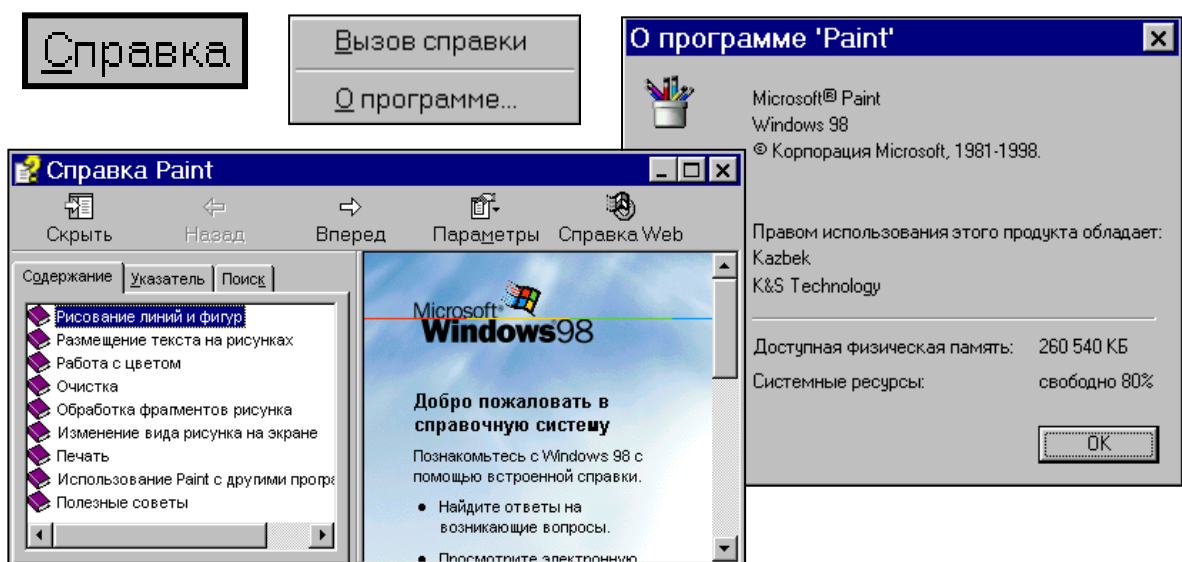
Справка

Вызов справки
О программе...

О программе 'Paint'

Microsoft® Paint
Windows 98
© Корпорация Microsoft, 1981-1998.

Правом использования этого продукта обладает:
Kazbek
K&S Technology

Доступная физическая память: 260 540 КБ
Системные ресурсы: свободно 80%

OK

Справка Paint

Скрыть Назад Вперед Параметры Справка Web

Содержание Указатель Поиск

Рисование линий и фигур
Размещение текста на рисунках
Работа с цветом
Очистка
Обработка фрагментов рисунка
Изменение вида рисунка на экране
Печать
Использование Paint с другими програ
Полезные советы

Microsoft Windows98

Добро пожаловать в справочную систему

Познакомьтесь с Windows 98 с помощью встроенной справки.

• Найдите ответы на возникающие вопросы.

• Просмотрите электронную